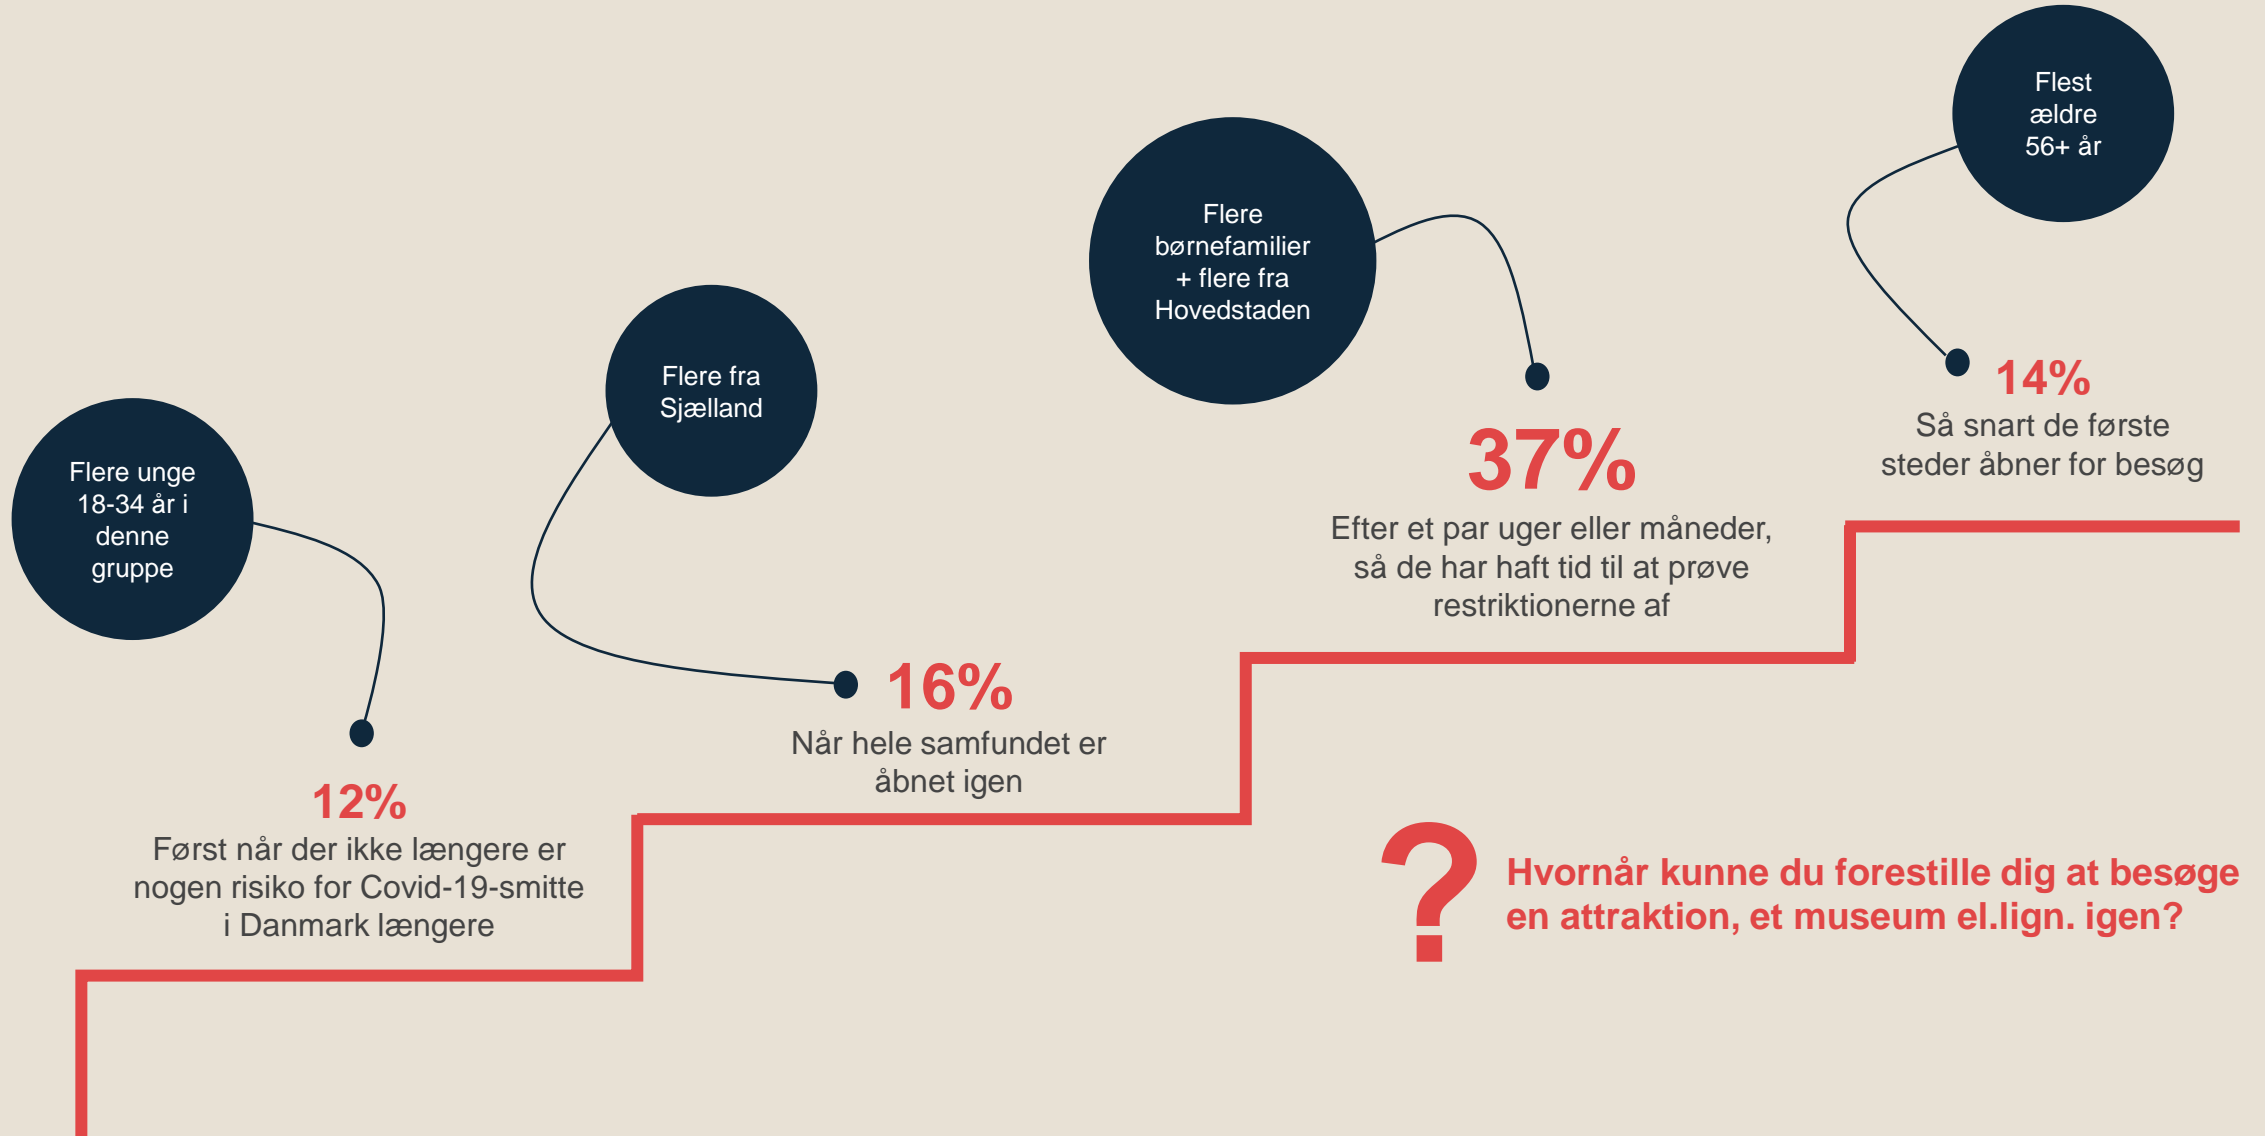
Flere unge 18-34 år i denne gruppe

12%
Først når der ikke længere er nogen risiko for Covid-19-smitte i Danmark længere

Flere fra Sjælland

16%
Når hele samfundet er åbnet igen

Flere børnefamilier + flere fra Hovedstaden

37%
Efter et par uger eller måneder, så de har haft tid til at prøve restriktionerne af

Flest ældre 56+ år

14%
Så snart de første steder åbner for besøg

?
Hvornår kunne du forestille dig at besøge en attraktion, et museum el.lign. igen?